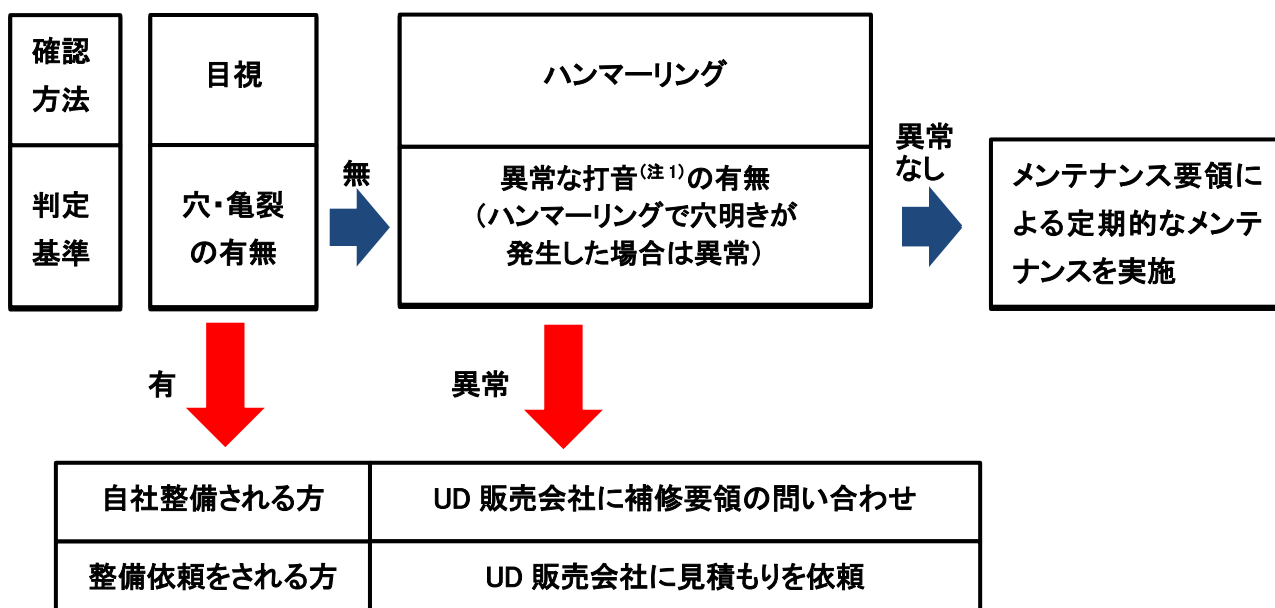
確認方法

判定基準

目視

穴・亀裂の有無

無

ハンマーリング

異常な打音$^{(注1)}$の有無（ハンマーリングで穴明きが発生した場合は異常）

異常なし

メンテナンス要領による定期的なメンテナンスを実施

有

異常

| 自社整備される方 | UD 販売会社に補修要領の問い合わせ |
|---|---|
| 整備依頼をされる方 | UD 販売会社に見積もりを依頼 |